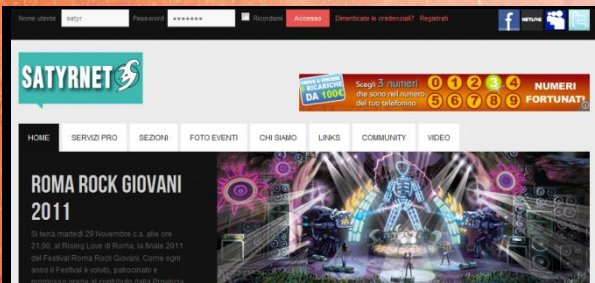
Nome utente satyr Password ••••••• Ricordami Accesso Dimenticate le credenziali? Registrati

NETLOG

SATYRNET

PROVA A VINCERE RICARICHE DA 100€

Scegli 3 numeri che sono nel numero del tuo telefonino

0 1 2 3 4
5 6 7 8 9

NUMERI FORTUNATI

HOME SERVIZI PRO SEZIONI FOTO EVENTI CHI SIAMO LINKS COMMUNITY VIDEO

ROMA ROCK GIOVANI 2011

Si terrà martedì 29 Novembre c.a. alle ore 21,00, al Rising Love di Roma, la finale 2011 del Festival Roma Rock Giovani. Come ogni anno il Festival è voluto, patrocinato e promosso grazie al contributo della Provincia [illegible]